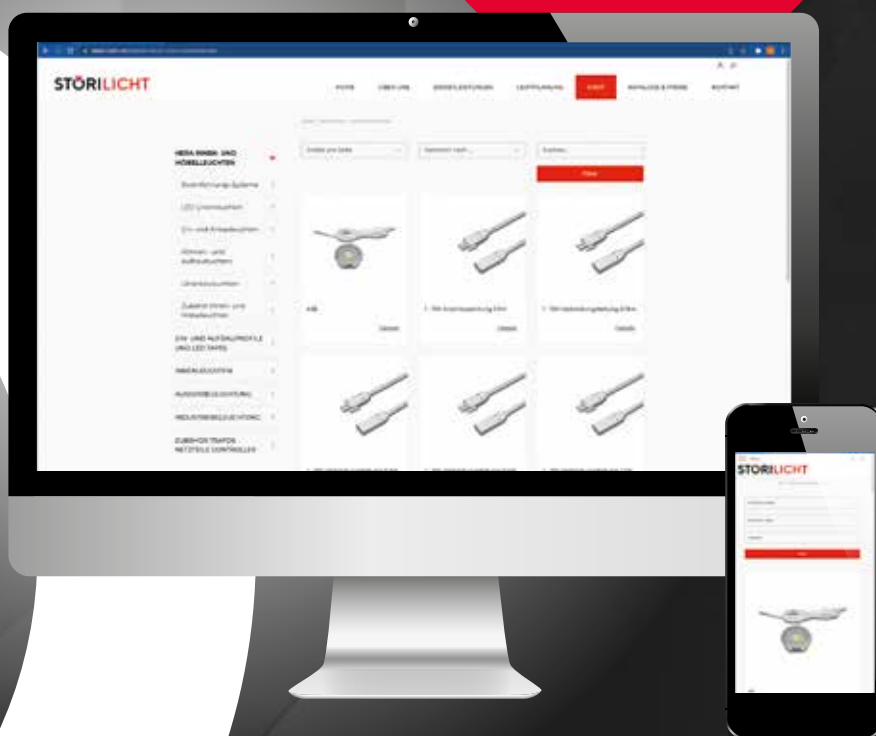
STÖRILICHT

HOME ÜBER UNS DIENSTLEISTUNGEN LICHTPLANUNG SHOP KATALOGE & PREISE KONTAKT

HERA INNEN- UND MÖBELLEUCHTEN

Beleuchtungs-Systeme

LED Linienleuchten

Ein- und Anbauleuchten

Möbel- und Aufbauleuchten

Unterbauleuchten

Zubehör Möbel- und Möbelleuchten

EIN- UND AUFBAUPROFILE UND LED TAPES

INNENLEUCHTEN

AUSSENBELEUCHTUNG

INDUSTRIEBELEUCHTUNG

ZUBEHÖR TRAFOS NETZTEILE CONTROLLER

Filter

Details

Details

Details

STÖRILICHT

Filter